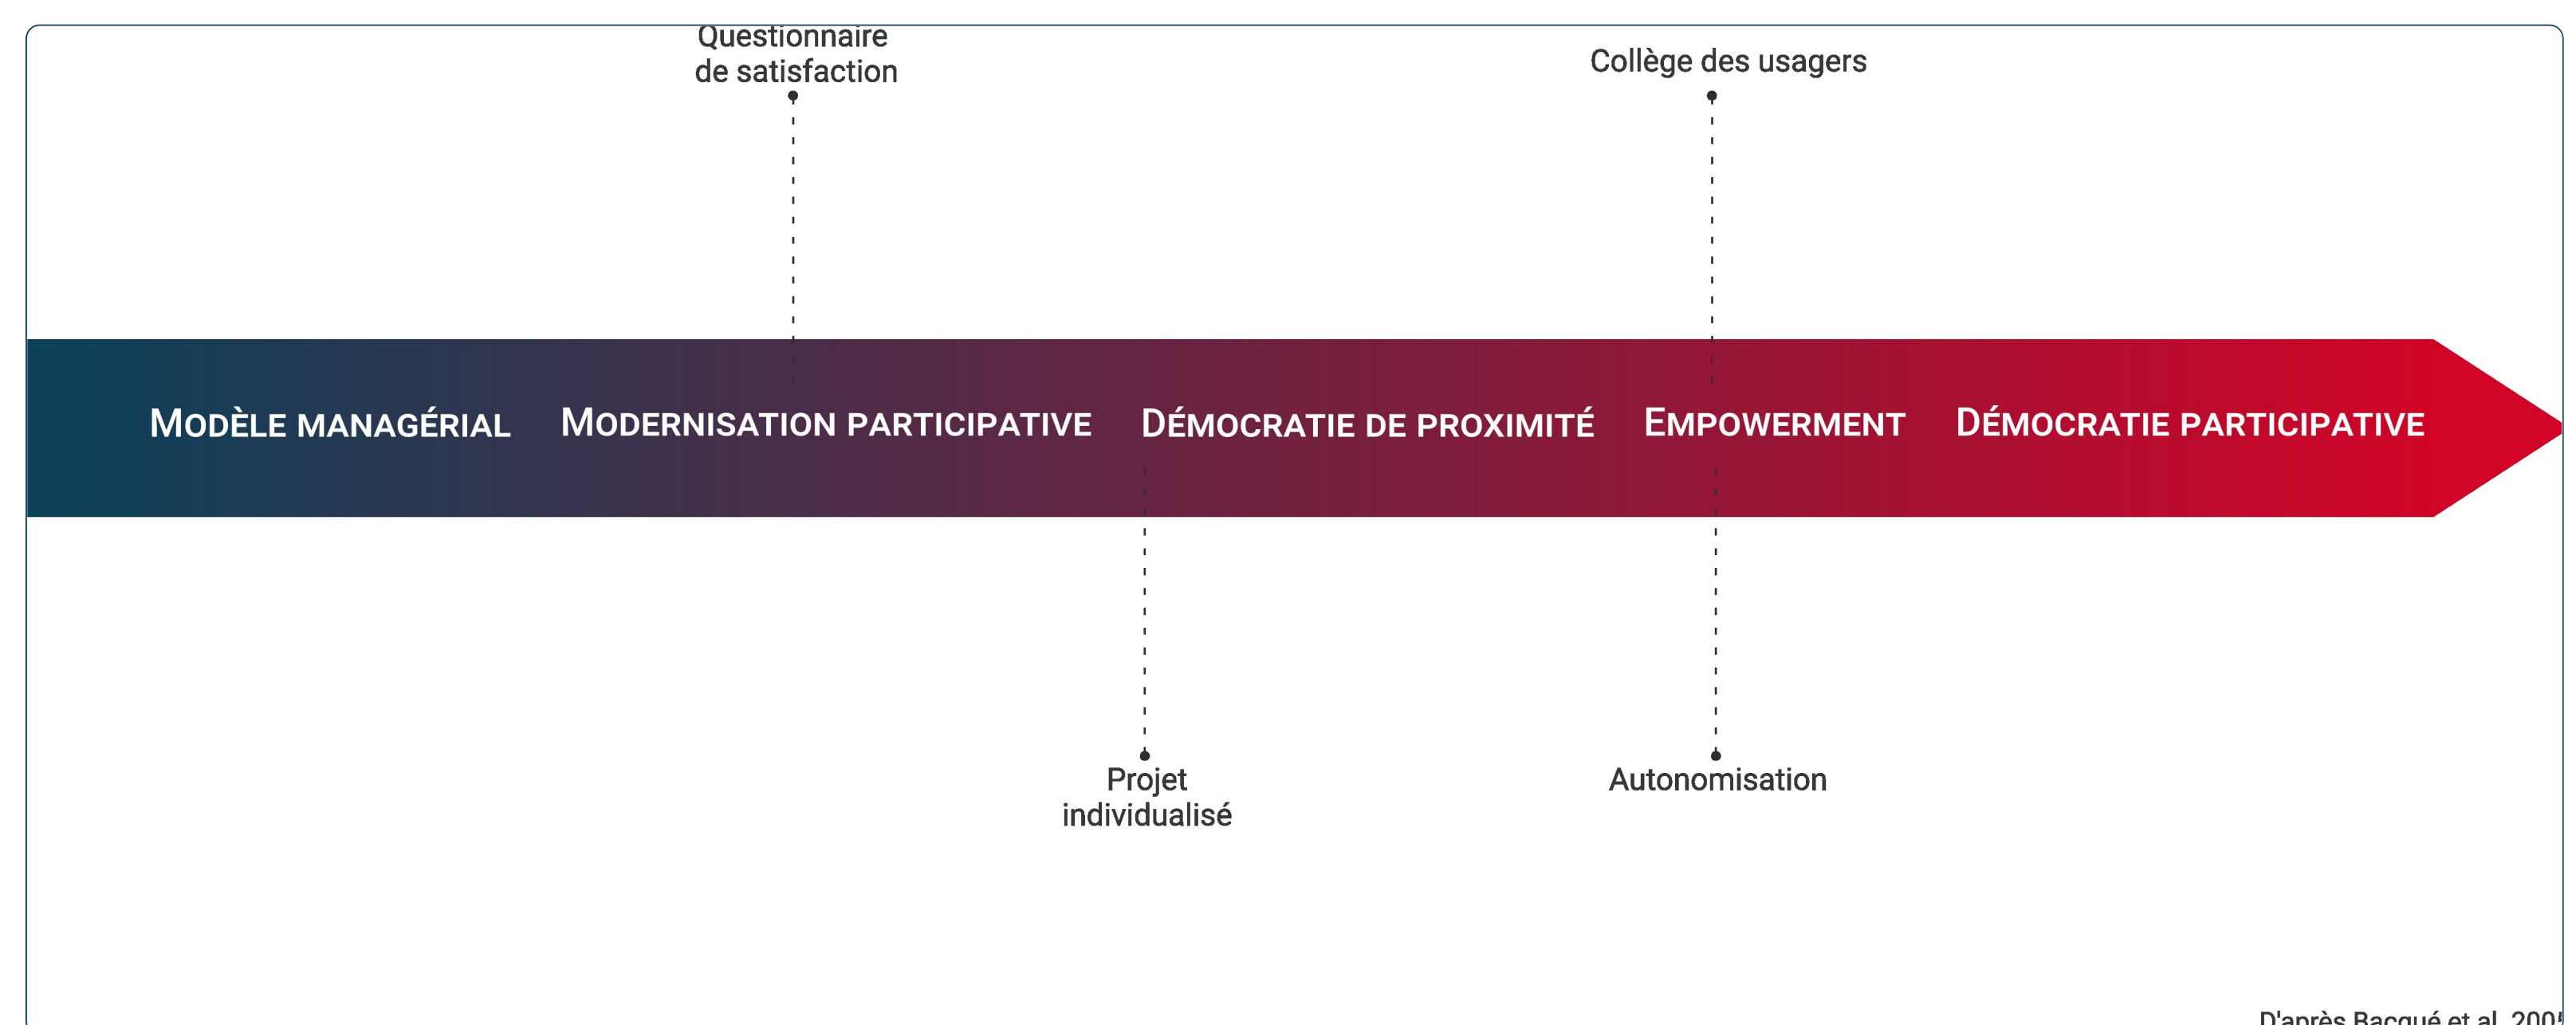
Questionnaire de satisfaction

Collège des usagers

MODÈLE MANAGÉRIAL MODERNISATION PARTICIPATIVE DÉMOCRATIE DE PROXIMITÉ EMPOWERMENT DÉMOCRATIE PARTICIPATIVE

Projet individualisé

Autonomisation

D'après Bacqué et al. 200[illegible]